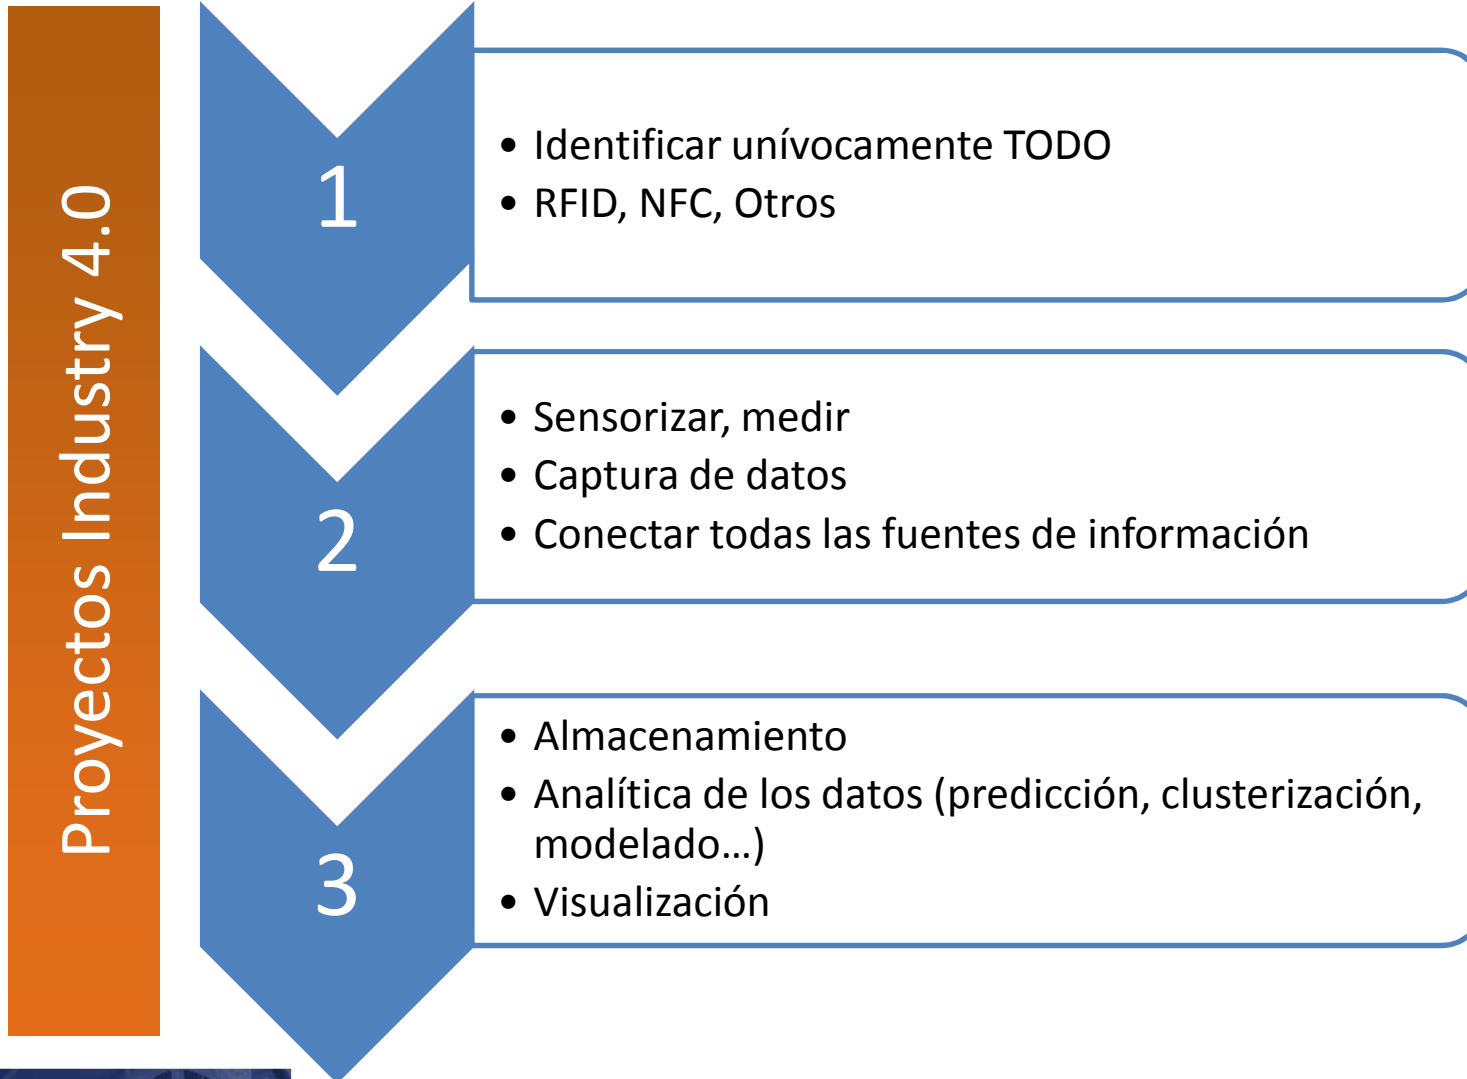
Proyectos Industry 4.0

1

• Identificar unívocamente TODO
• RFID, NFC, Otros

2

• Sensorizar, medir
• Captura de datos
• Conectar todas las fuentes de información

3

• Almacenamiento
• Analítica de los datos (predicción, clusterización, modelado…)
• Visualización